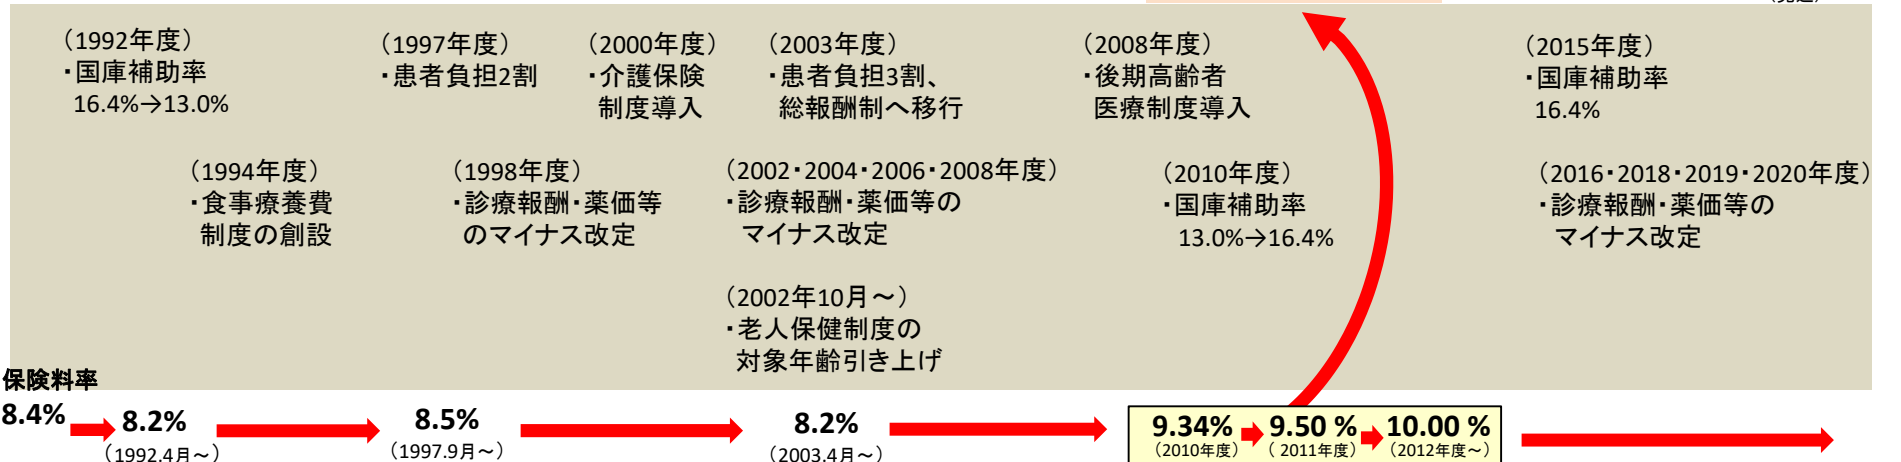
(見通)

（1992年度）
・国庫補助率
16.4%→13.0%

（1997年度）
・患者負担2割

（2000年度）
・介護保険
制度導入

（2003年度）
・患者負担3割、
総報酬制へ移行

（2008年度）
・後期高齢者
医療制度導入

（2015年度）
・国庫補助率
16.4%

（1994年度）
・食事療養費
制度の創設

（1998年度）
・診療報酬・薬価等
のマイナス改定

（2002・2004・2006・2008年度）
・診療報酬・薬価等の
マイナス改定

（2010年度）
・国庫補助率
13.0%→16.4%

（2016・2018・2019・2020年度）
・診療報酬・薬価等の
マイナス改定

（2002年10月～）
・老人保健制度の
対象年齢引き上げ

保険料率
8.4%

8.2%
（1992.4月～）

8.5%
（1997.9月～）

8.2%
（2003.4月～）

9.34%
（2010年度）

9.50 %
（2011年度）

10.00 %
（2012年度～）